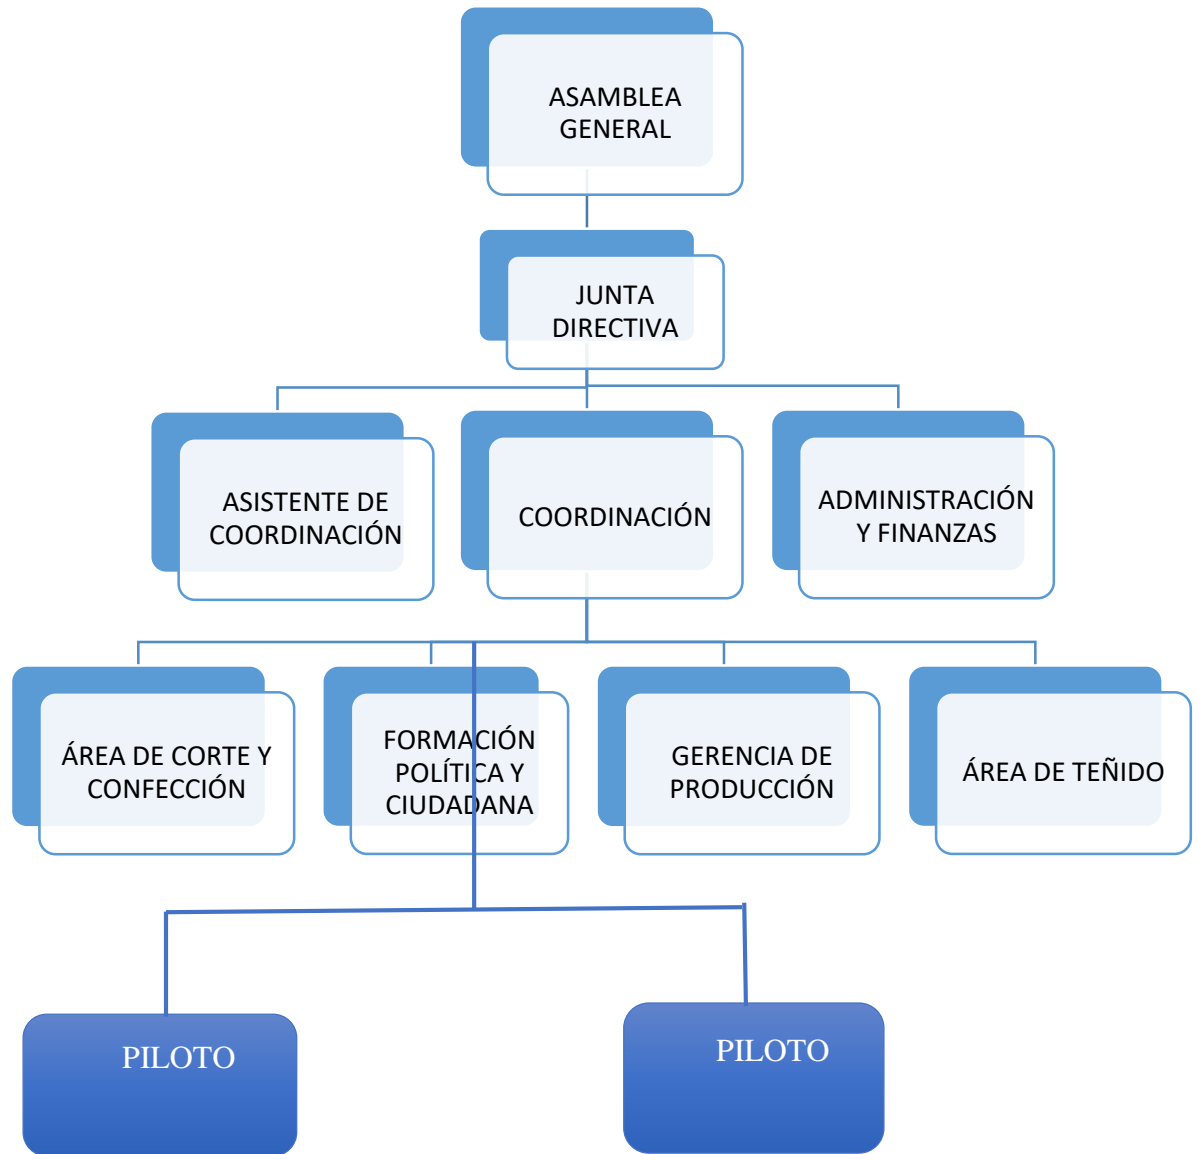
ASAMBLEA GENERAL

JUNTA DIRECTIVA

ASISTENTE DE COORDINACIÓN

COORDINACIÓN

ADMINISTRACIÓN Y FINANZAS

ÁREA DE CORTE Y CONFECCIÓN

FORMACIÓN POLÍTICA Y CIUDADANA

GERENCIA DE PRODUCCIÓN

ÁREA DE TEÑIDO

PILOTO

PILOTO